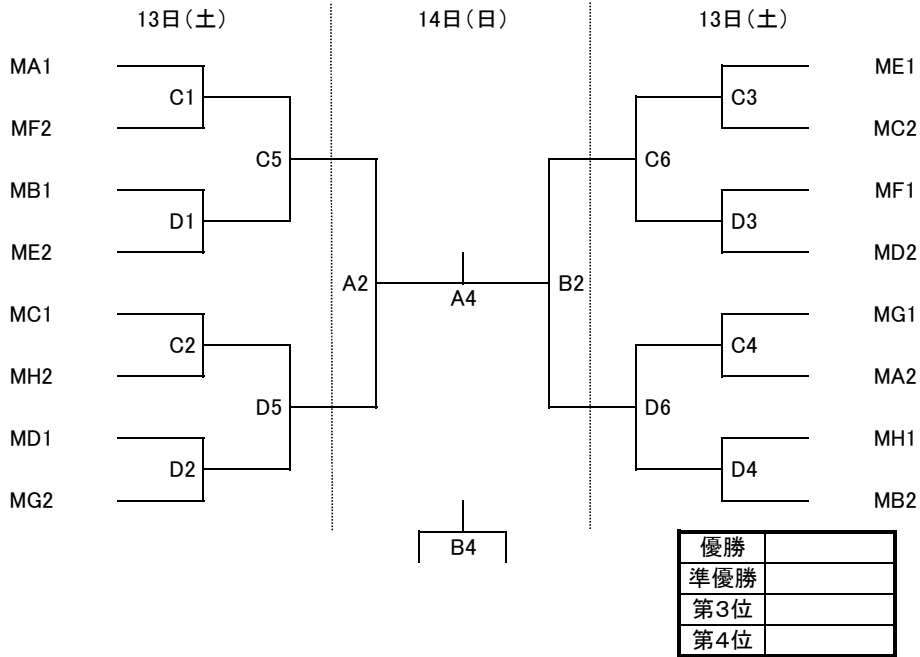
13日（土）

14日（日）

13日（土）

MA1
C1
MF2
C5
MB1
D1
ME2
A2
MC1
C2
MH2
D5
MD1
D2
MG2

A4

B4

ME1
C3
MC2
C6
MF1
D3
MD2
B2
MG1
C4
MA2
D6
MH1
D4
MB2

| 優勝 | |
|---|---|
| 準優勝 | |
| 第3位 | |
| 第4位 | |